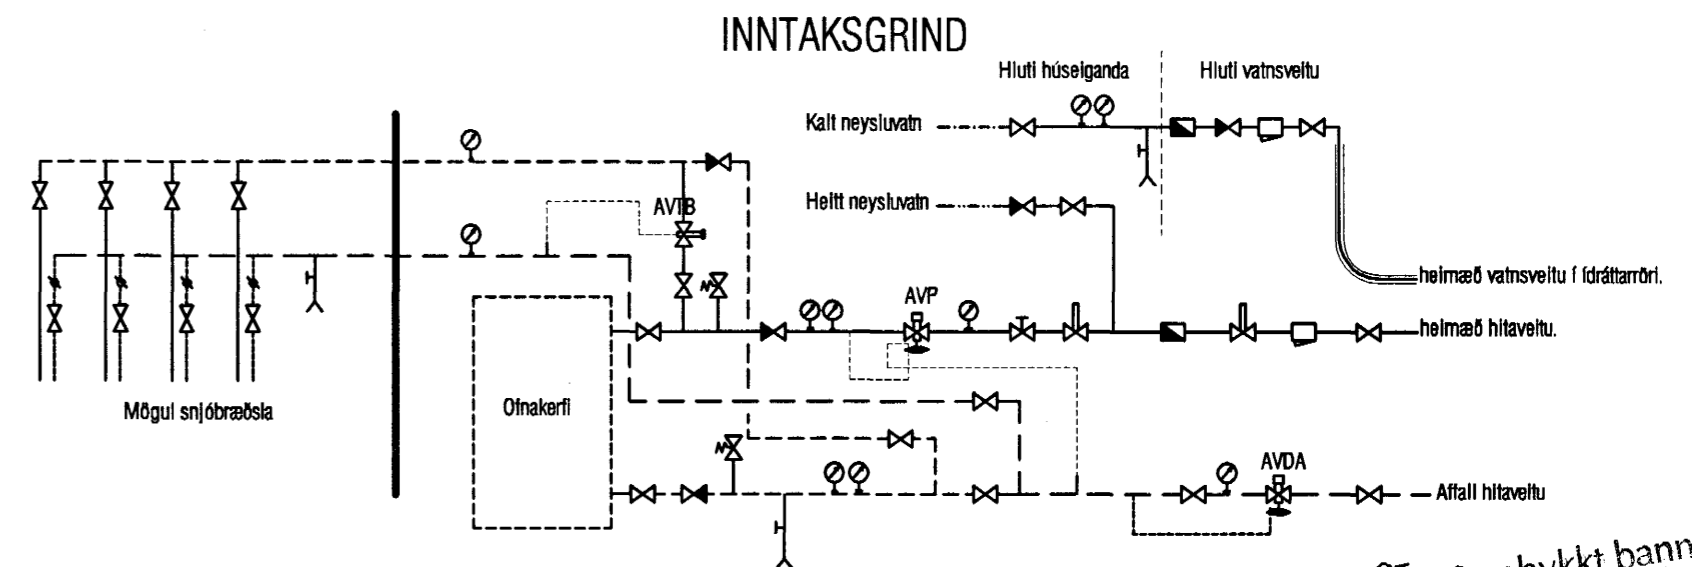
INNTAKSGRIND

Hluti húseiganda

Hluti vatnsveitu

Kalt neysluvatn

Heitt neysluvatn

AVTB

AVP

heimæð vatnsveitu í ídráttarröri.

heimæð hitaveitu.

Mögul snjóbræðsla

Ofnakerfi

AVDA

Affall hitaveitu

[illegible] bykkt bann